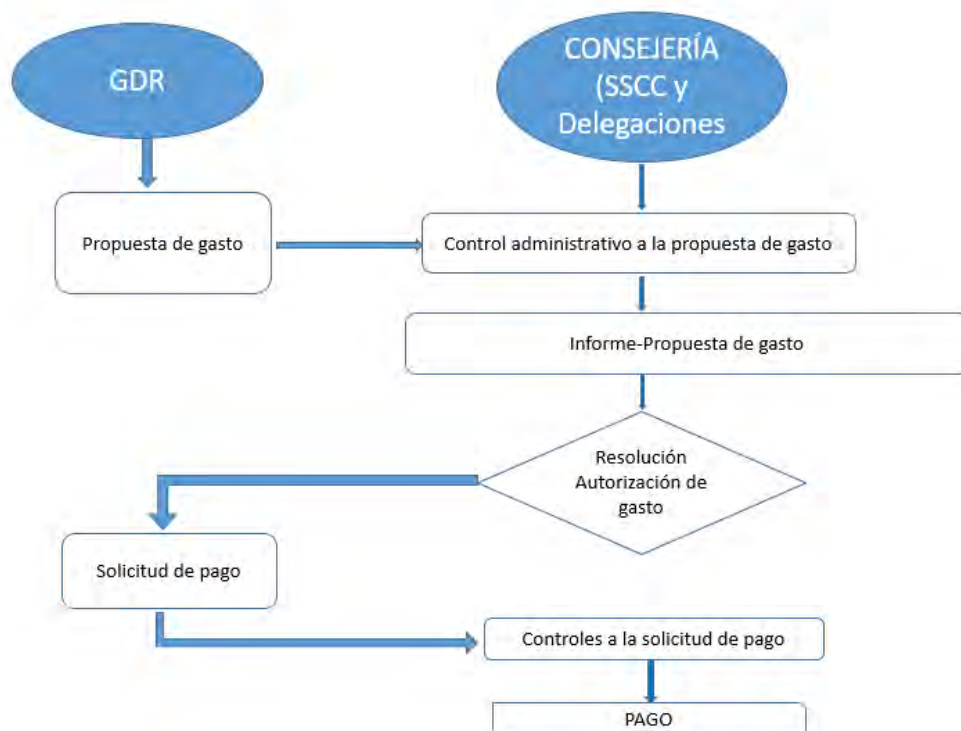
GDR

CONSEJERÍA (SSCC y Delegaciones

Propuesta de gasto

Control administrativo a la propuesta de gasto

Informe-Propuesta de gasto

Resolución Autorización de gasto

Solicitud de pago

Controles a la solicitud de pago

PAGO